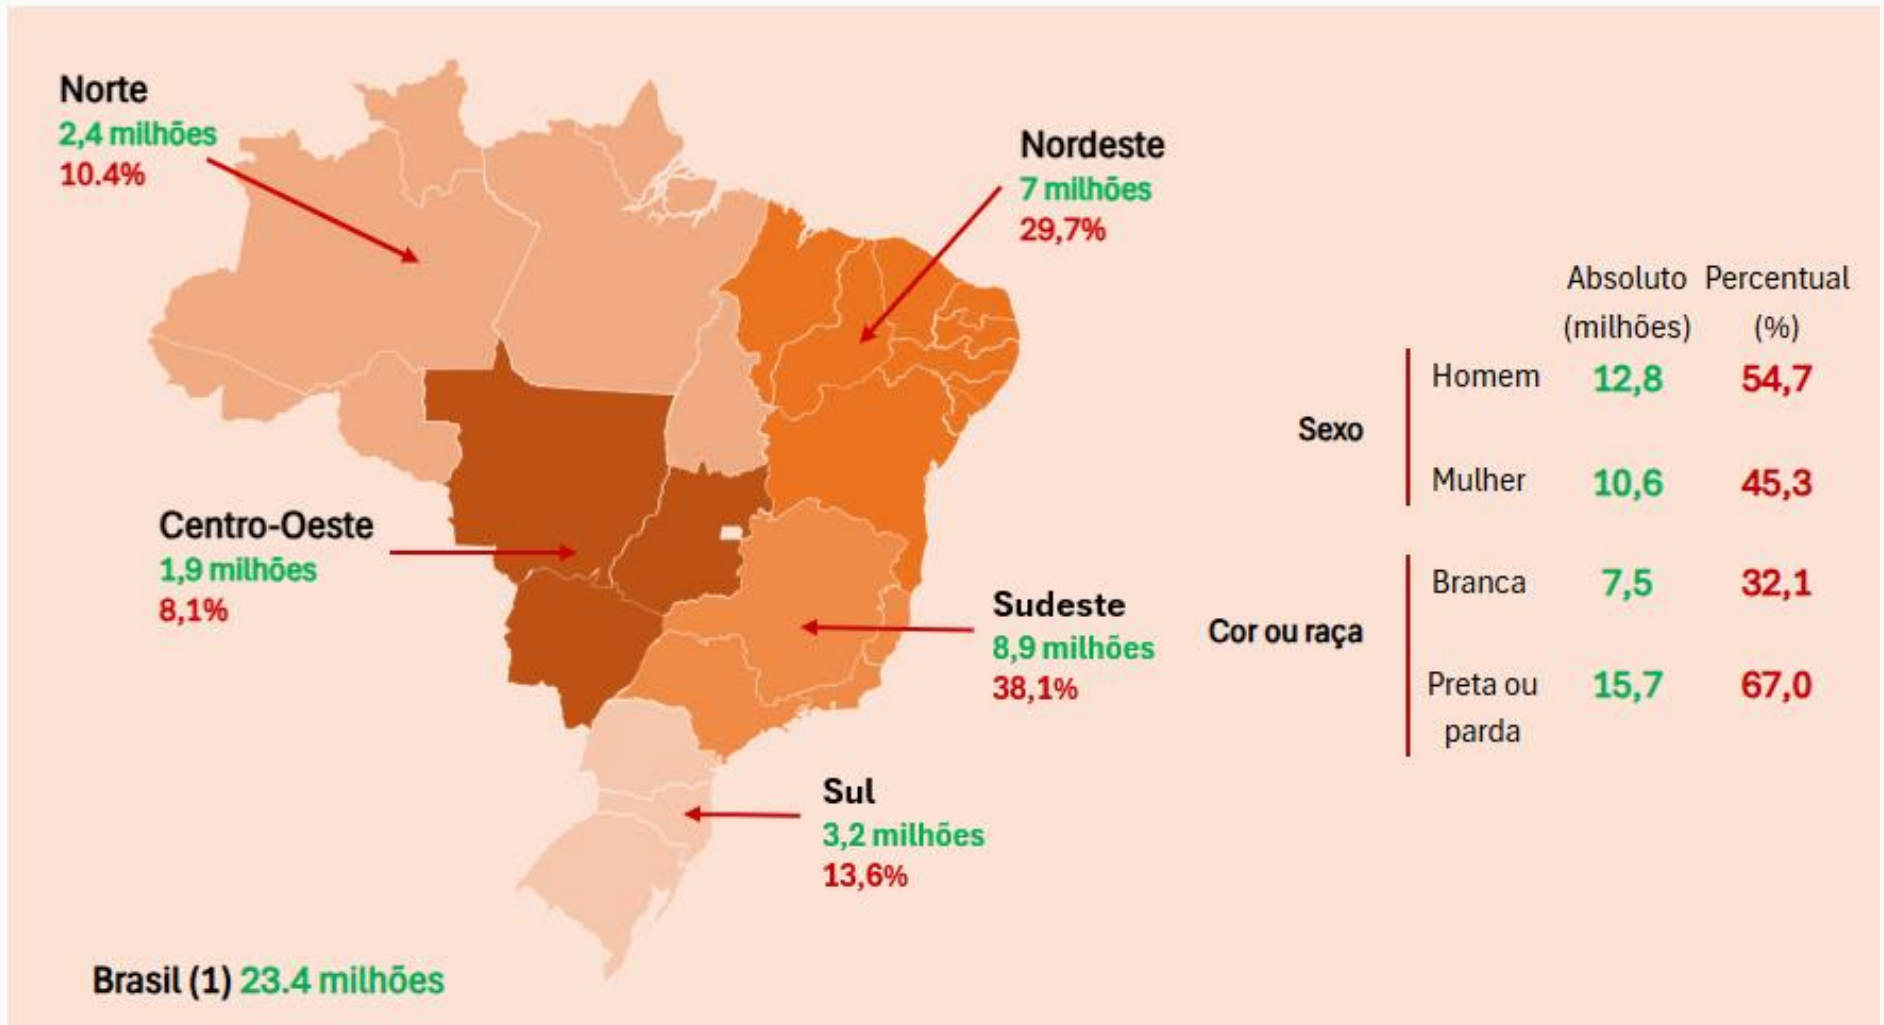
Norte
2,4 milhões
10.4%

Nordeste
7 milhões
29,7%

Centro-Oeste
1,9 milhões
8,1%

Sudeste
8,9 milhões
38,1%

Sul
3,2 milhões
13,6%

Brasil (1) 23.4 milhões

| | | Absoluto (milhões) | Percentual (%) |
|---|---|---|---|
| Sexo | Homem | 12,8 | 54,7 |
| | Mulher | 10,6 | 45,3 |
| Cor ou raça | Branca | 7,5 | 32,1 |
| | Preta ou parda | 15,7 | 67,0 |